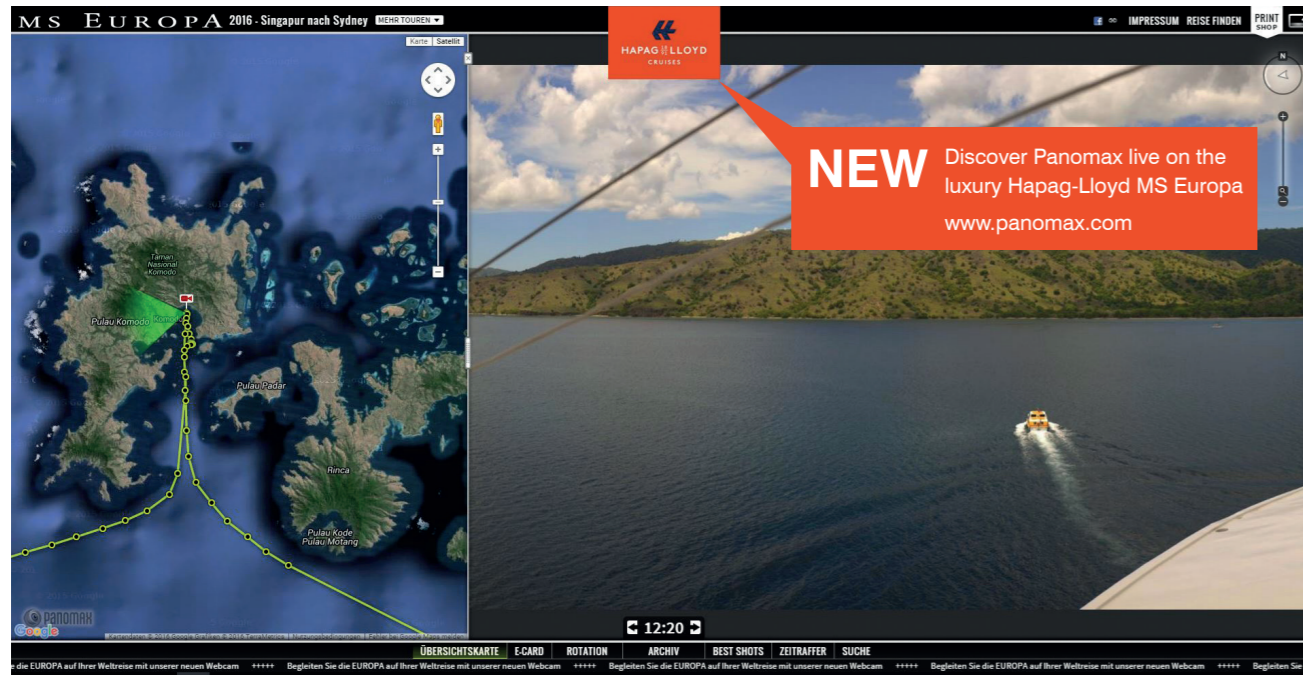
MS EUROPA 2016 - Singapur nach Sydney MEHR TOUREN ▼

IMPRESSUM REISE FINDEN PRINT SHOP

HAPAG LLOYD CRUISES

Karte Satellit

Taman Nasional Komodo

Pulau Komodo

Komodo

Pulau Padar

Rinca

Pulau Kode

Pulau Motang

PANOMAX

Google

NEW Discover Panomax live on the luxury Hapag-Lloyd MS Europa

www.panomax.com

N

12:20

ÜBERSICHTSKARTE E-CARD ROTATION ARCHIV BEST SHOTS ZEITRAFFER SUCHE

ie die EUROPA auf Ihrer Weltreise mit unserer neuen Webcam +++++ Begleiten Sie die EUROPA auf Ihrer Weltreise mit unserer neuen Webcam +++++ Begleiten Sie die EUROPA auf Ihrer Weltreise mit unserer neuen Webcam +++++ Begleiten Sie die EUROPA auf Ihrer Weltreise mit unserer neuen Webcam +++++ Begleiten Sie die